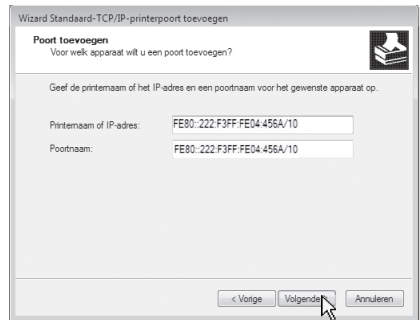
Wizard Standaard-TCP/IP-printerpoort toevoegen

Poort toevoegen
Voor welk apparaat wilt u een poort toevoegen?

Geef de printernaam of het IP-adres en een poortnaam voor het gewenste apparaat op.

Printernaam of IP-adres: FE80::222:F3FF:FE04:456A/10

Poortnaam: FE80::222:F3FF:FE04:456A/10

< Vorige Volgende Annuleren